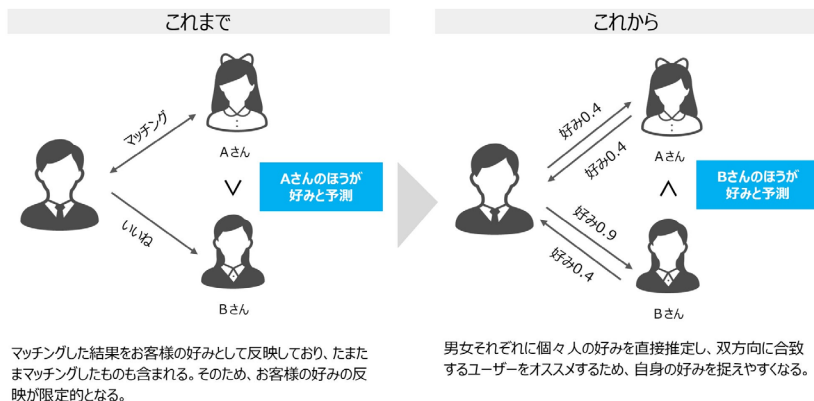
これまで

マッチング

いいね

Aさん

∨

Bさん

Aさんのほうが好みと予測

マッチングした結果をお客様の好みとして反映しており、たまたまマッチングしたものも含まれる。そのため、お客様の好みの反映が限定的となる。

これから

好み0.4

好み0.4

Aさん

∧

好み0.9

好み0.4

Bさん

Bさんのほうが好みと予測

男女それぞれに個々人の好みを直接推定し、双方向に合致するユーザーをオススメするため、自身の好みを捉えやすくなる。